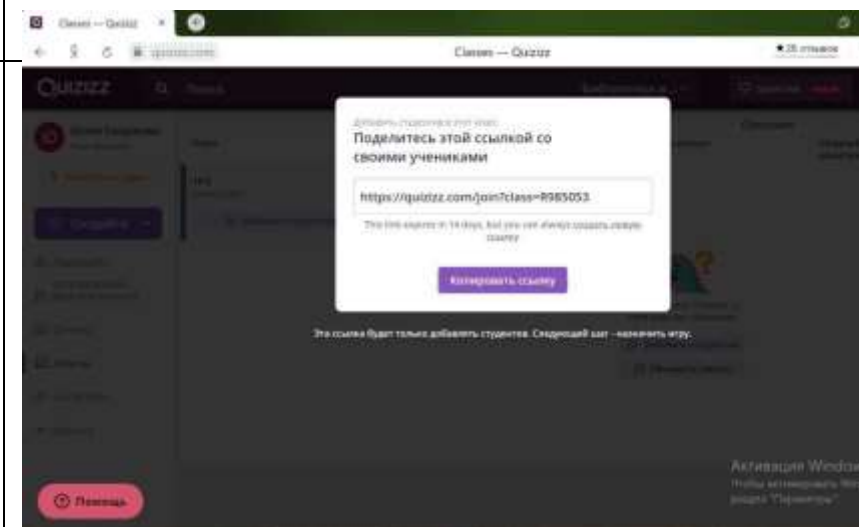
Classes — Quizizz
quizizz.com
Classes — Quizizz
★ 25 отзывов
Quizizz
Поиск
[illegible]
Поделитесь этой ссылкой со своими учениками
https://quizizz.com/join?class=R985053
This link expires in 14 days, but you can always создать новую ссылку
Копировать ссылку
Эта ссылка будет только добавлять студентов. Следующий шаг - назначить игру.
Создать
Помощь
Активация Windows
Чтобы активировать Windows, перейдите в раздел "Параметры".